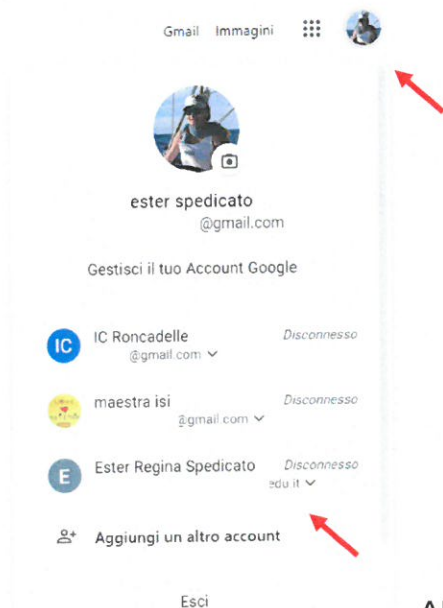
Gmail Immagini

ester spedicato
@gmail.com

Gestisci il tuo Account Google

IC IC Roncadelle
@gmail.com
Disconnesso

maestra isi
@gmail.com
Disconnesso

E Ester Regina Spedicato
edu.it
Disconnesso

Aggiungi un altro account

Esci